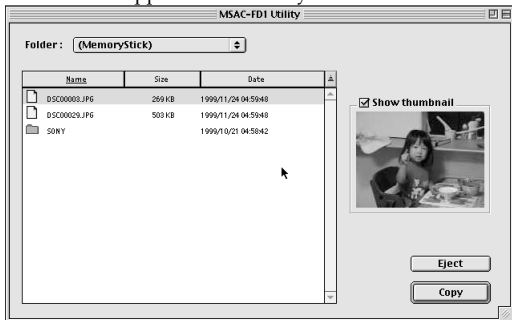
MSAC-FD1 Utility

Folder : (MemoryStick)

| Name | Size | Date |
|---|---|---|
| DSC00003.JPG | 269 KB | 1999/11/24 04:59:48 |
| DSC00029.JPG | 503 KB | 1999/11/24 04:59:48 |
| SONY | | 1999/10/21 04:58:42 |

Show thumbnail

Eject

Copy